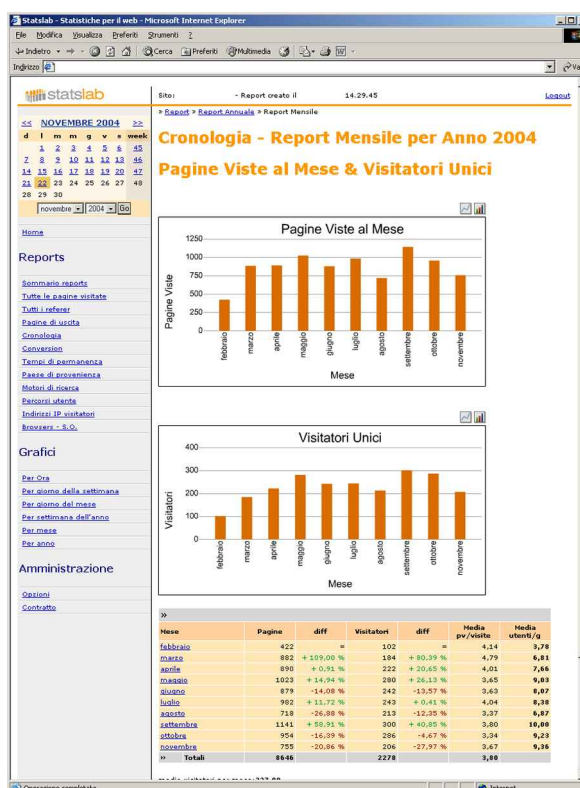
Statslab - Statistiche per il web - Microsoft Internet Explorer

File Modifica Visualizza Preferiti Strumenti ?

Indietro Cerca Preferiti Multimedia

Indirizzo

statslab

Sito: - Report creato il 14.29.45 Logout

» Report » Report Annuale » Report Mensile

<< NOVEMBRE 2004 >>

| d | l | m | m | g | v | s | week |
|---|---|---|---|---|---|---|---|
| | 1 | 2 | 3 | 4 | 5 | 6 | 45 |
| 7 | 8 | 9 | 10 | 11 | 12 | 13 | 46 |
| 14 | 15 | 16 | 17 | 18 | 19 | 20 | 47 |
| 21 | 22 | 23 | 24 | 25 | 26 | 27 | 48 |
| 28 | 29 | 30 | | | | | |

novembre 2004 Go

Home

Reports

Sommario reports
Tutte le pagine visitate
Tutti i referer
Pagine di uscita
Cronologia
Conversion
Tempi di permanenza
Paese di provenienza
Motori di ricerca
Percorsi utente
Indirizzi IP visitatori
Browsers - S.O.

Grafici

Per Ora
Per giorno della settimana
Per giorno del mese
Per settimana dell'anno
Per mese
Per anno

Amministrazione

Opzioni
Contratto

Cronologia - Report Mensile per Anno 2004

Pagine Viste al Mese & Visitatori Unici

Pagine Viste al Mese
Pagine Viste
1250
1000
750
500
250
0
febbraio marzo aprile maggio giugno luglio agosto settembre ottobre novembre
Mese

Visitatori Unici
Visitatori
400
300
200
100
0
febbraio marzo aprile maggio giugno luglio agosto settembre ottobre novembre
Mese

»

| Mese | Pagine | diff | Visitatori | diff | Media pv/visite | Media utenti/g |
|---|---|---|---|---|---|---|
| febbraio | 422 | = | 102 | = | 4,14 | 3,78 |
| marzo | 882 | + 109,00 % | 184 | + 80,39 % | 4,79 | 6,81 |
| aprile | 890 | + 0,91 % | 222 | + 20,65 % | 4,01 | 7,66 |
| maggio | 1023 | + 14,94 % | 280 | + 26,13 % | 3,65 | 9,03 |
| giugno | 879 | -14,08 % | 242 | -13,57 % | 3,63 | 8,07 |
| luglio | 982 | + 11,72 % | 243 | + 0,41 % | 4,04 | 8,38 |
| agosto | 718 | -26,88 % | 213 | -12,35 % | 3,37 | 6,87 |
| settembre | 1141 | + 58,91 % | 300 | + 40,85 % | 3,80 | 10,00 |
| ottobre | 954 | -16,39 % | 286 | -4,67 % | 3,34 | 9,23 |
| novembre | 755 | -20,86 % | 206 | -27,97 % | 3,67 | 9,36 |
| » Totali | 8646 | | 2278 | | 3,80 | |

Operazione completata Internet